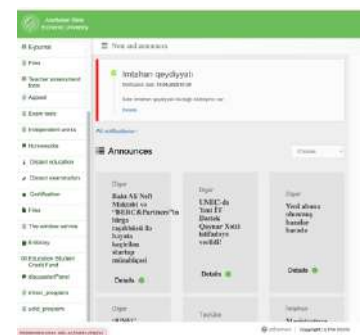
Azerbaijan State Economic University

E-journal
Fees
Teacher assessment form
Appeal
Exam tests
Independent works
Homeworks
Distant education
Distant examination
Certification
Files
The window service
Entering
Education Student Credit Fund
discussionPanel
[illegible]
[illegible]

News and announces

İmtahan qeydiyyatı
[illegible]
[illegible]
Details

All notifications

Announces

Digər
Baki Ali Neft Məktəbi və "BEBC&Partners"in birgə təşkilatı ilə həyata keçirilən startup müsabiqəsi
Details

Digər
UNEC-də Yeni İT Biznes Qaranat Xətti istifadəyə verildi!
Details

Digər
Yeni abunə olunmuş bazalar barədə
Details

Digər
"UNEC"
Təhsil
Məlumat

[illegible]
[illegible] | Copyright | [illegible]